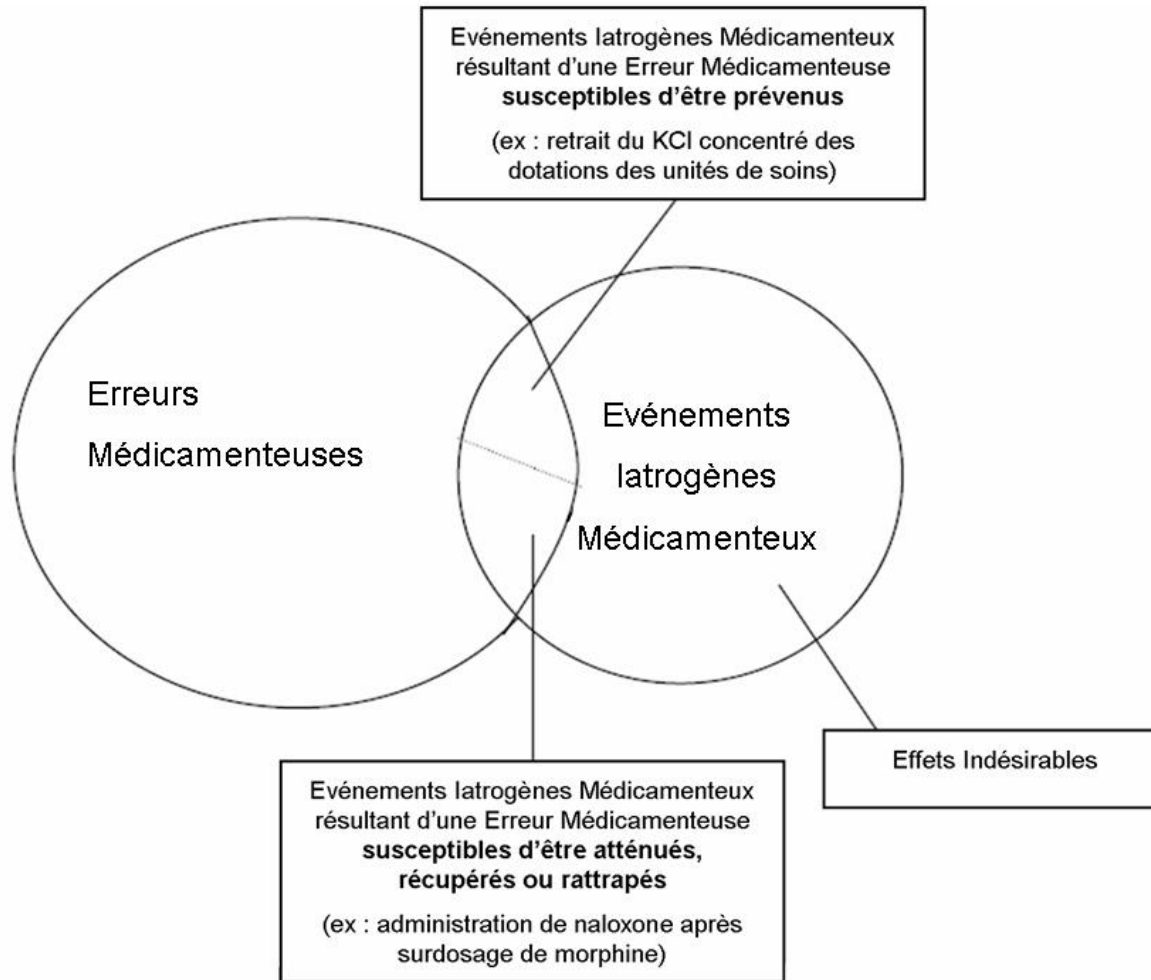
Evénements Iatrogènes Médicamenteux résultant d'une Erreur Médicamenteuse **susceptibles d'être prévenus**

(ex : retrait du KCl concentré des dotations des unités de soins)

Erreurs Médicamenteuses

Evénements Iatrogènes Médicamenteux

Effets Indésirables

Evénements Iatrogènes Médicamenteux résultant d'une Erreur Médicamenteuse **susceptibles d'être atténués, récupérés ou rattrapés**

(ex : administration de naloxone après surdosage de morphine)